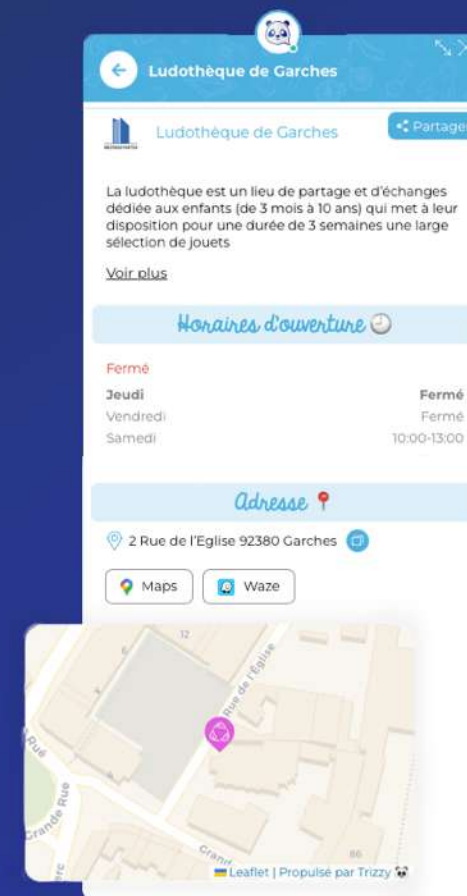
Ludothèque de Garches

Ludothèque de Garches

Partage

La ludothèque est un lieu de partage et d'échanges dédiée aux enfants (de 3 mois à 10 ans) qui met à leur disposition pour une durée de 3 semaines une large sélection de jouets

Voir plus

Horaires d'ouverture

Fermé

| | |
|---|---|
| Jeudi | Fermé |
| Vendredi | Fermé |
| Samedi | 10:00-13:00 |

Adresse

2 Rue de l'Eglise 92380 Garches

Maps

Waze

12

Rue de l'Eglise

Rue

Grande Rue

Grand

86

Leaflet | Propulsé par Trizzy